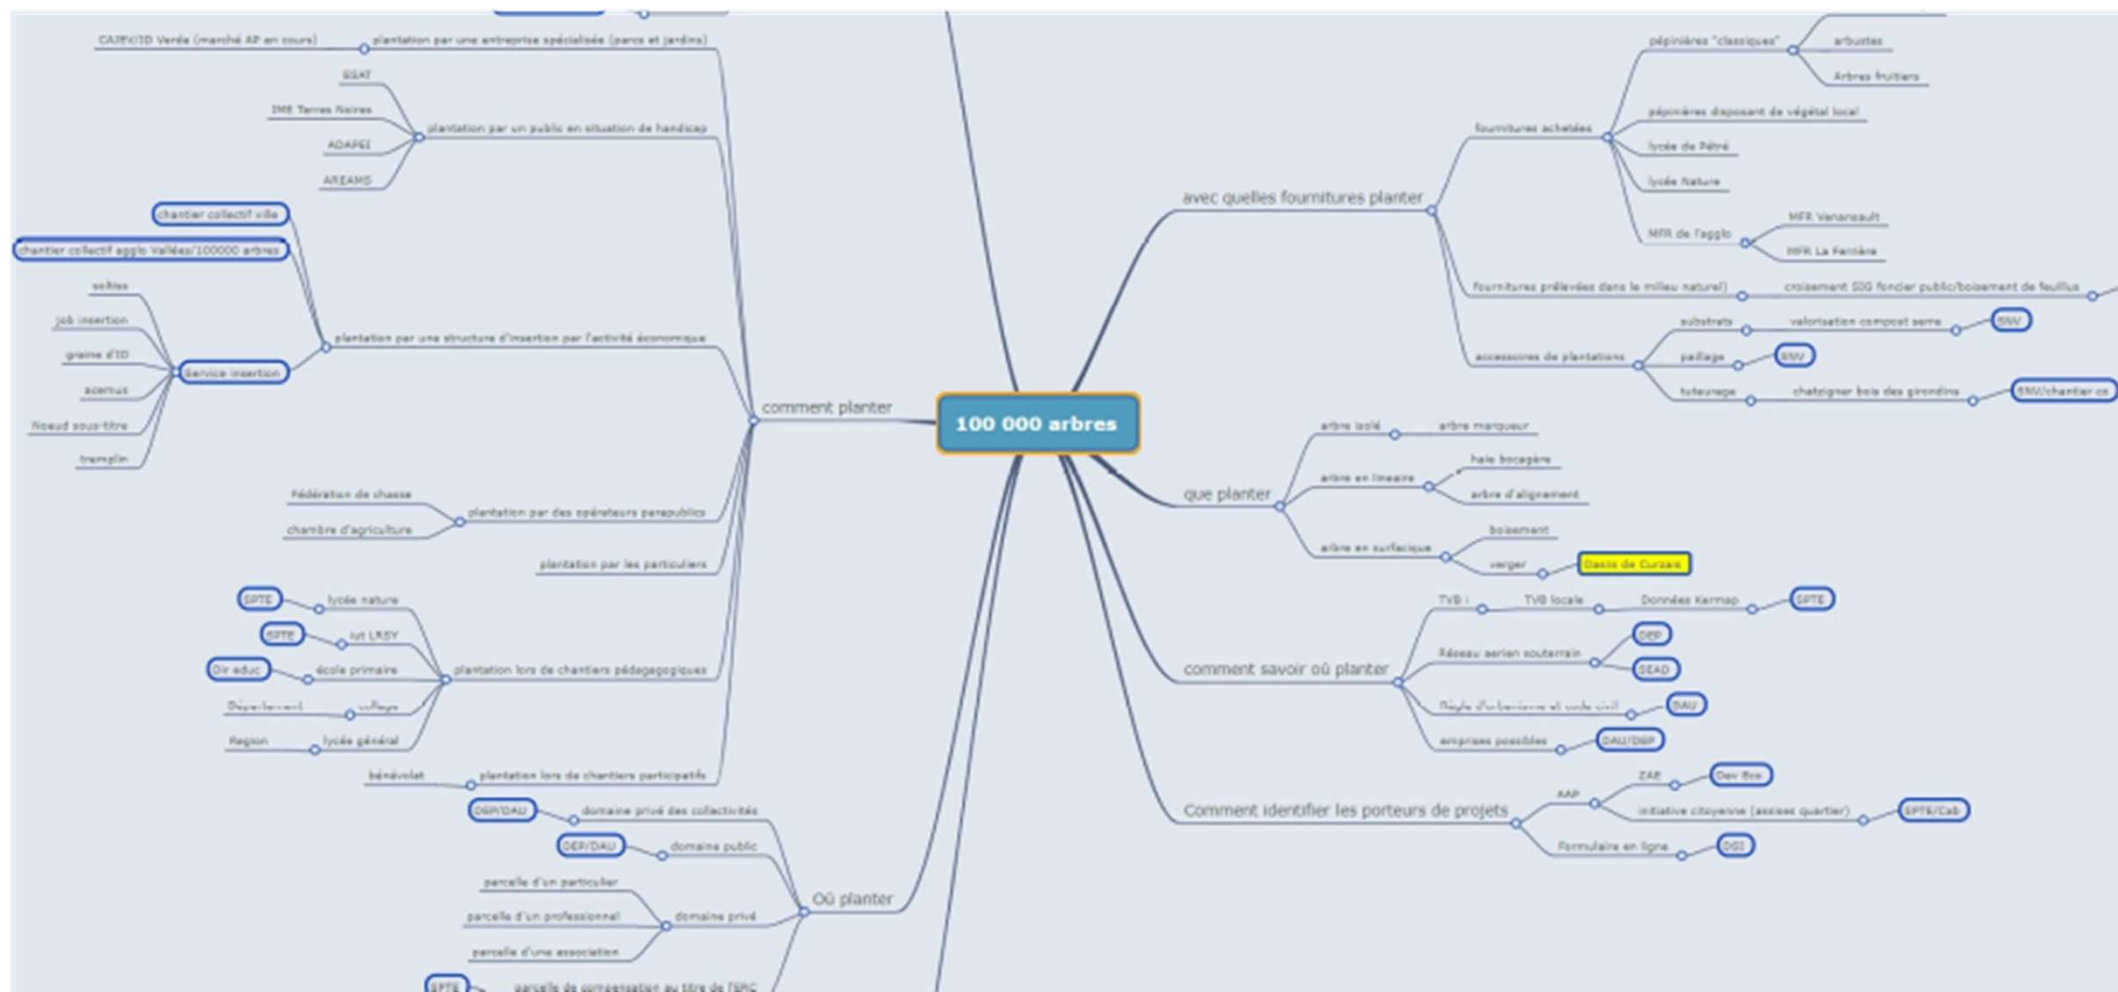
100 000 arbres

comment planter

plantation par une entreprise spécialisée (parcs et jardins)
CAJEV/ID Verde (marché AP en cours)

plantation par un public en situation de handicap
ESAT
IME Terres Noires
ADAPEI
AREAMS

plantation par une structure d'insertion par l'activité économique
chantier collectif ville
chantier collectif agglo Vallées/100000 arbres
Service insertion
soltiss
job insertion
graine d'ID
acemus
Noeud sous-titre
tremplin

plantation par des opérateurs parapublics
Fédération de chasse
chambre d'agriculture

plantation par les particuliers

plantation lors de chantiers pédagogiques
lycée nature
SPTE
iut LRSY
SPTE
école primaire
Dir educ
collège
Département
lycée général
Region

plantation lors de chantiers participatifs
bénévolat

Où planter
domaine privé des collectivités
DEP/DAU
domaine public
DEP/DAU
domaine privé
parcelle d'un particulier
parcelle d'un professionnel
parcelle d'une association
parcelle de compensation au titre de l'ERC
SPTE

avec quelles fournitures planter
fournitures achetées
pépinières "classiques"
arbustes
Arbres fruitiers
pépinières disposant de végétal local
lycée de Pétré
lycée Nature
MFR de l'agglo
MFR Venansault
MFR La Ferrière
fournitures prélevées dans le milieu naturel)
croisement SIG foncier public/boisement de feuillus
accessoires de plantations
substrats
valorisation compost serre
SNV
paillage
SNV
tuteurage
chataigner bois des girondins
SNV/chantier co

que planter
arbre isolé
arbre marqueur
arbre en linéaire
haie bocagère
arbre d'alignement
arbre en surfacique
boisement
verger
Oasis de Curzais

comment savoir où planter
TVB i
TVB locale
Données Kermap
SPTE
Réseau aerien souterrain
DEP
SEAD
Règle d'urbanisme et code civil
DAU
emprises possibles
DAU/DEP

Comment identifier les porteurs de projets
AAP
ZAE
Dev Eco
initiative citoyenne (assises quartier)
SPTE/Cab
Formulaire en ligne
DGS